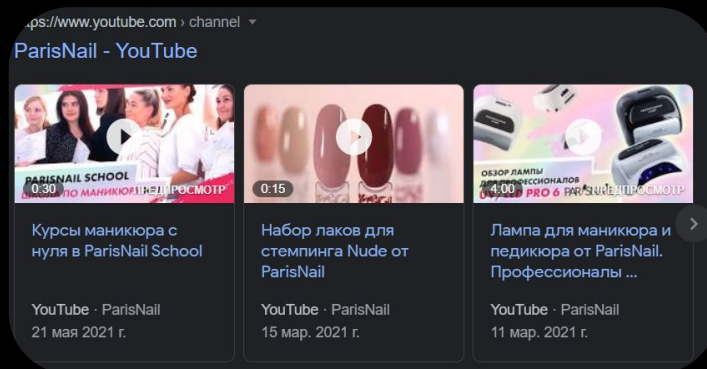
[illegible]ps://www.youtube.com › channel

ParisNail - YouTube

PARISNAIL SCHOOL
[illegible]ЦА ПО МАНИКЮР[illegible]
0:30
ПРЕДПРОСМОТР

Курсы маникюра с нуля в ParisNail School

YouTube · ParisNail
21 мая 2021 г.

0:15

Набор лаков для стемпинга Nude от ParisNail

YouTube · ParisNail
15 мар. 2021 г.

ОБЗОР ЛАМПЫ
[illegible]ФЕССИОНАЛОВ
4:00
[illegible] PRO 6
PA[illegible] ПРЕДПРОСМОТР

Лампа для маникюра и педикюра от ParisNail. Профессионалы ...

YouTube · ParisNail
11 мар. 2021 г.